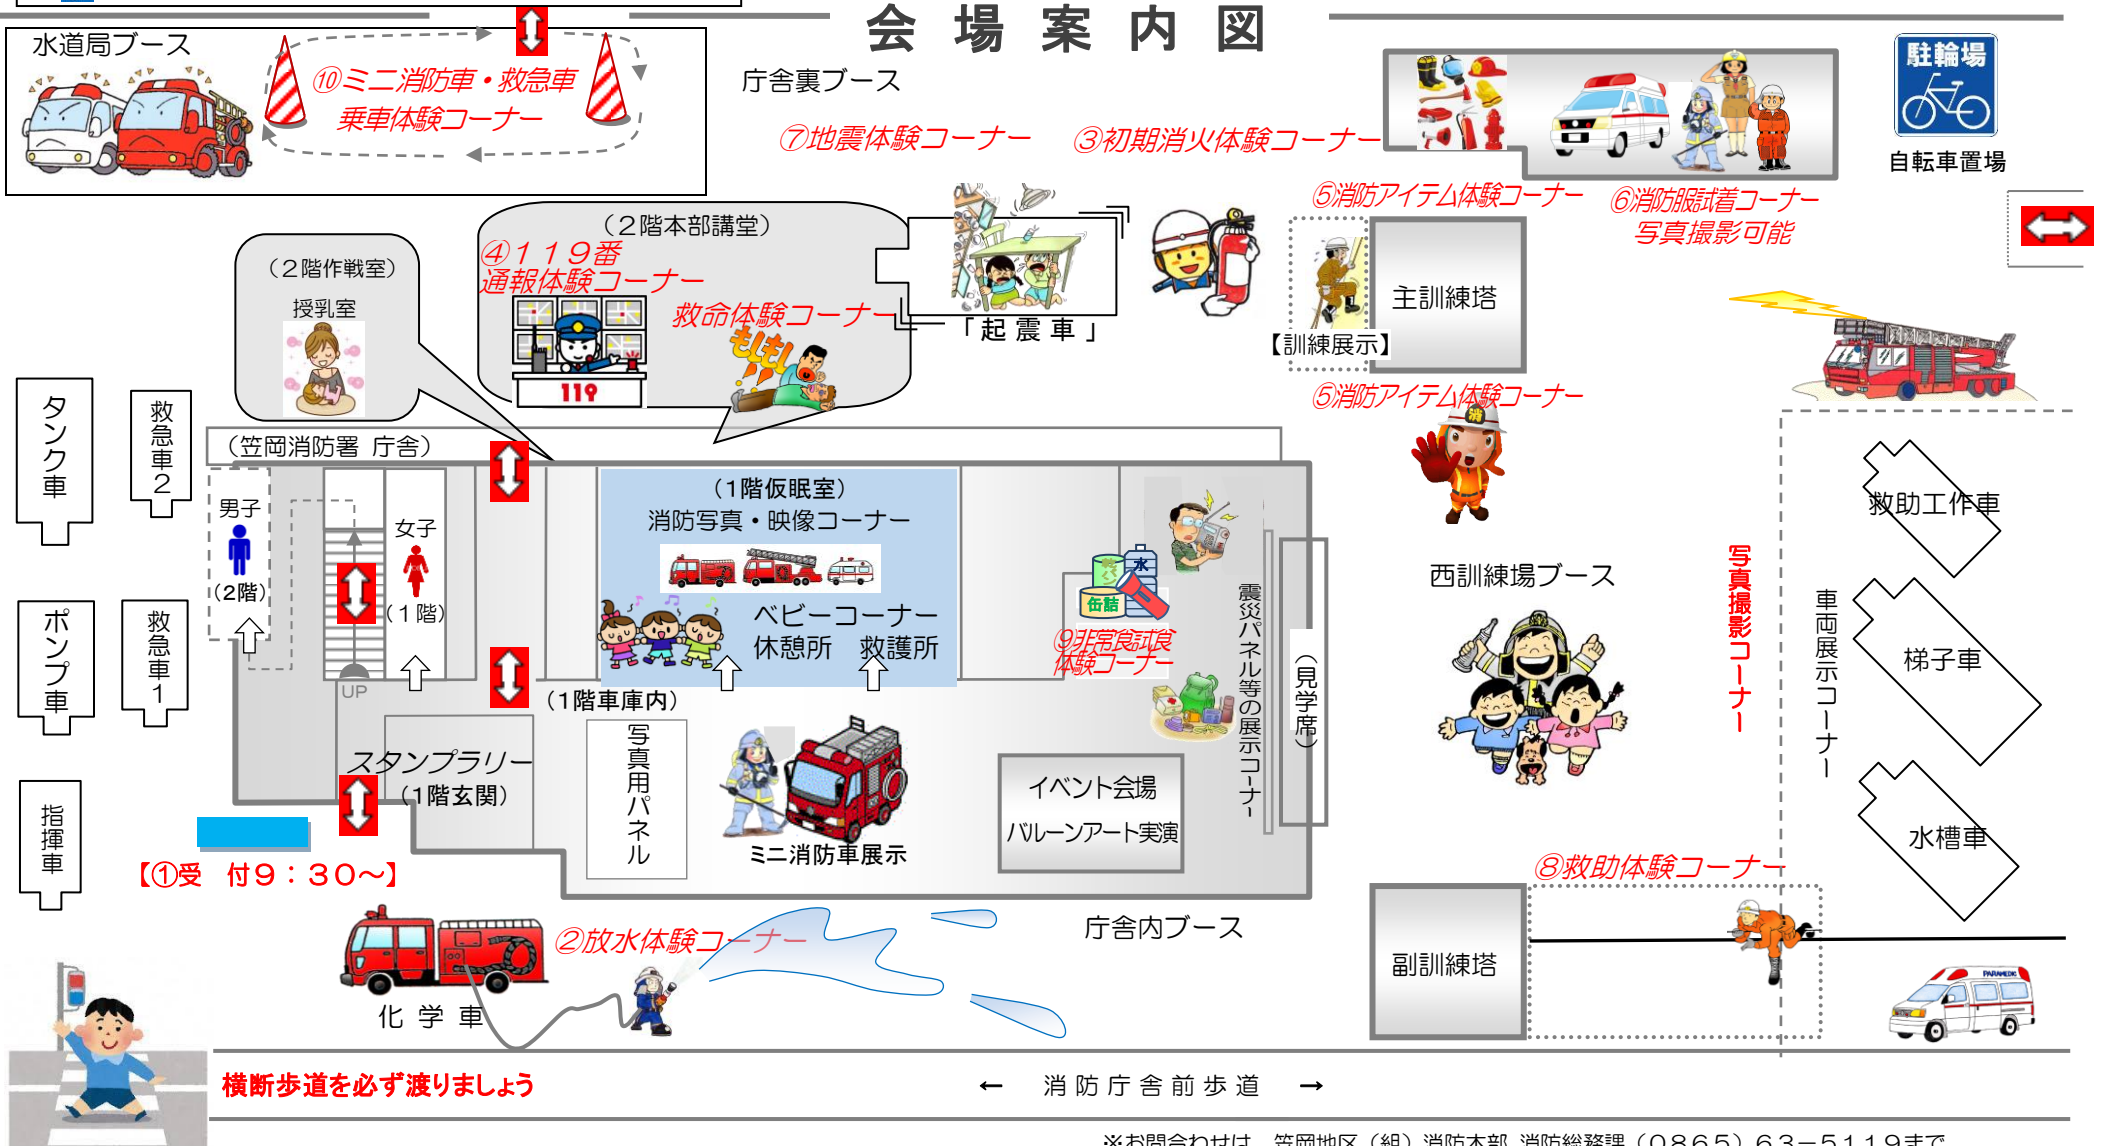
会 場 案 内 図

水道局ブース

⑩ミニ消防車・救急車
乗車体験コーナー

庁舎裏ブース

⑦地震体験コーナー

③初期消火体験コーナー

駐輪場

自転車置場

⑤消防アイテム体験コーナー

⑥消防服試着コーナー
写真撮影可能

（２階本部講堂）

④１１９番
通報体験コーナー

救命体験コーナー

もしもし

119

「起 震 車」

主訓練塔

【訓練展示】

（２階作戦室）

授乳室

⑤消防アイテム体験コーナー

タンク車

救急車２

（笠岡消防署 庁舎）

男子

（2階）

女子

（１階）

（１階仮眠室）
消防写真・映像コーナー

ベビーコーナー
休憩所 救護所

缶詰

水

⑨非常食試食
体験コーナー

震災パネル等の展示コーナー

（見学席）

西訓練場ブース

写真撮影コーナー

救助工作車

車両展示コーナー

梯子車

ポンプ車

救急車１

UP

（１階車庫内）

写真用パネル

スタンプラリー
（１階玄関）

ミニ消防車展示

イベント会場
バルーンアート実演

水槽車

指揮車

【①受 付９：３０～】

②放水体験コーナー

化 学 車

庁舎内ブース

⑧救助体験コーナー

副訓練塔

PARAMEDIC

横断歩道を必ず渡りましょう

← 消 防 庁 舎 前 歩 道 →

※お問合わせは 笠岡地区（組）消防本部 消防総務課（０８６５）６３－５１１９まで